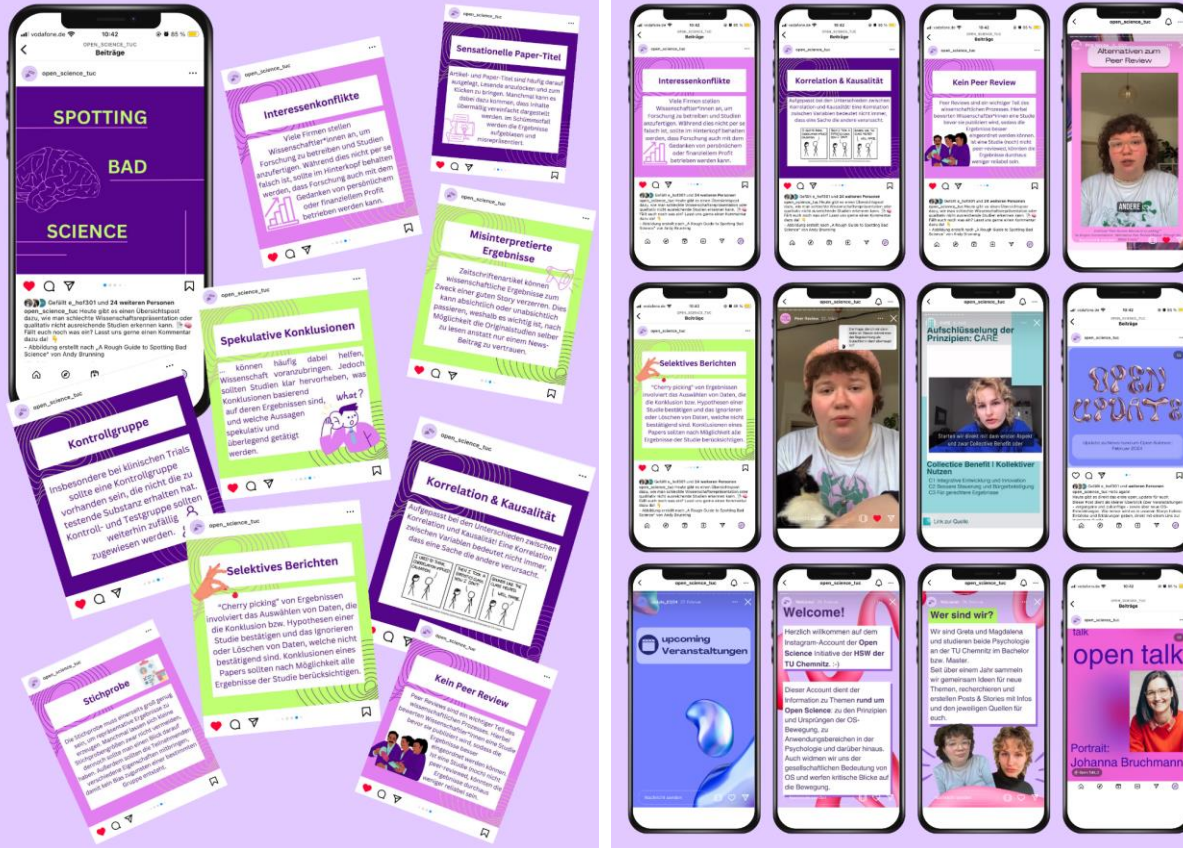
vodafone.de 10:42 85 %
OPEN_SCIENCE_TUC
Beiträge

open_science_tuc

SPOTTING
BAD
SCIENCE

Gefällt x_hsf301 und 24 weiteren Personen
open_science_tuc Heute gibt es einen Übersichtspost dazu, wie man schlechte Wissenschaftspräsentation oder qualitativ nicht ausreichende Studien erkennen kann. Fällt euch noch was ein? Lasst uns gerne einen Kommentar dazu da!
– Abbildung erstellt nach „A Rough Guide to Spotting Bad Science" von Andy Brunning

open_science_tuc
Interessenkonflikte
Viele Firmen stellen Wissenschaftler*innen an, um Forschung zu betreiben und Studien anzufertigen. Während dies nicht per se falsch ist, sollte im Hinterkopf behalten werden, dass Forschung auch mit dem Gedanken von persönlichem oder finanziellem Profit betrieben werden kann.

open_science_tuc
Sensationelle Paper-Titel
Artikel- und Paper-Titel sind häufig darauf ausgelegt, Lesende anzulocken und zum Klicken zu bringen. Manchmal kann es dabei dazu kommen, dass Inhalte übermäßig vereinfacht dargestellt werden. Im Schlimmstfall werden die Ergebnisse aufgeblasen und misrepräsentiert.

open_science_tuc
Misinterpretierte Ergebnisse
Zeitschriftenartikel können Wissenschaftliche Ergebnisse zum Zweck einer guten Story verzerren. Dies kann absichtlich oder unabsichtlich passieren, weshalb es wichtig ist, nach Möglichkeit die Originalstudien selber zu lesen anstatt nur einem News-Beitrag zu vertrauen.

open_science_tuc
Spekulative Konklusionen
... können häufig dabei helfen, Wissenschaft voranzubringen. Jedoch sollten Studien klar hervorheben, was Konklusionen basierend auf deren Ergebnissen sind, und welche Aussagen spekulativ und überlegend getätigt werden.
What?

open_science_tuc
Kontrollgruppe
Insbesondere bei klinischen Trials sollte eine Kontrollgruppe vorhanden sein, die nicht die zu testende Substanz erhalten hat. Kontroll- und Testgruppe sollten weiterhin zufällig zugewiesen werden.

open_science_tuc
Selektives Berichten
"Cherry picking" von Ergebnissen involviert das Auswählen von Daten, die die Konklusion bzw. Hypothesen einer Studie bestätigen und das Ignorieren oder Löschen von Daten, welche nicht bestätigend sind. Konklusionen eines Papers sollten nach Möglichkeit alle Ergebnisse der Studie berücksichtigen.

open_science_tuc
Korrelation & Kausalität
Aufgepasst bei den Unterschieden zwischen Korrelation und Kausalität! Eine Korrelation zwischen Variablen bedeutet nicht immer, dass eine Sache die andere verursacht.

open_science_tuc
Stichprobe
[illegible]

open_science_tuc
Kein Peer Review
Peer Reviews sind ein wichtiger Teil des wissenschaftlichen Prozesses. Hierbei bewerten Wissenschaftler*innen eine Studie bevor sie publiziert wird, sodass die Ergebnisse besser eingeordnet werden können. Ist eine Studie (noch) nicht peer-reviewed, können die Ergebnisse dadurch weniger reliabel sein.

Interessenkonflikte
Korrelation & Kausalität
Kein Peer Review
Alternativen zum Peer Review
ANDERE

Selektives Berichten
Aufschlüsselung der Prinzipien: CARE
Collective Benefit | Kollektiver Nutzen
OPEN UPDATE

upcoming Veranstaltungen

Welcome!
Herzlich willkommen auf dem Instagram-Account der Open Science Initiative der HSW der TU Chemnitz :-)
Dieser Account dient der Information zu Themen rund um Open Science: zu den Prinzipien und Ursprüngen der OS-Bewegung, zu Anwendungsbereichen in der Psychologie und darüber hinaus. Auch widmen wir uns der gesellschaftlichen Bedeutung von OS und werfen kritische Blicke auf die Bewegung.

Wer sind wir?
Wir sind Greta und Magdalena und studieren beide Psychologie an der TU Chemnitz im Bachelor bzw. Master.
Seit über einem Jahr sammeln wir gemeinsam Ideen für neue Themen, recherchieren und erstellen Posts & Stories mit Infos und den jeweiligen Quellen für euch.

open talk
Portrait:
Johanna Bruchmann